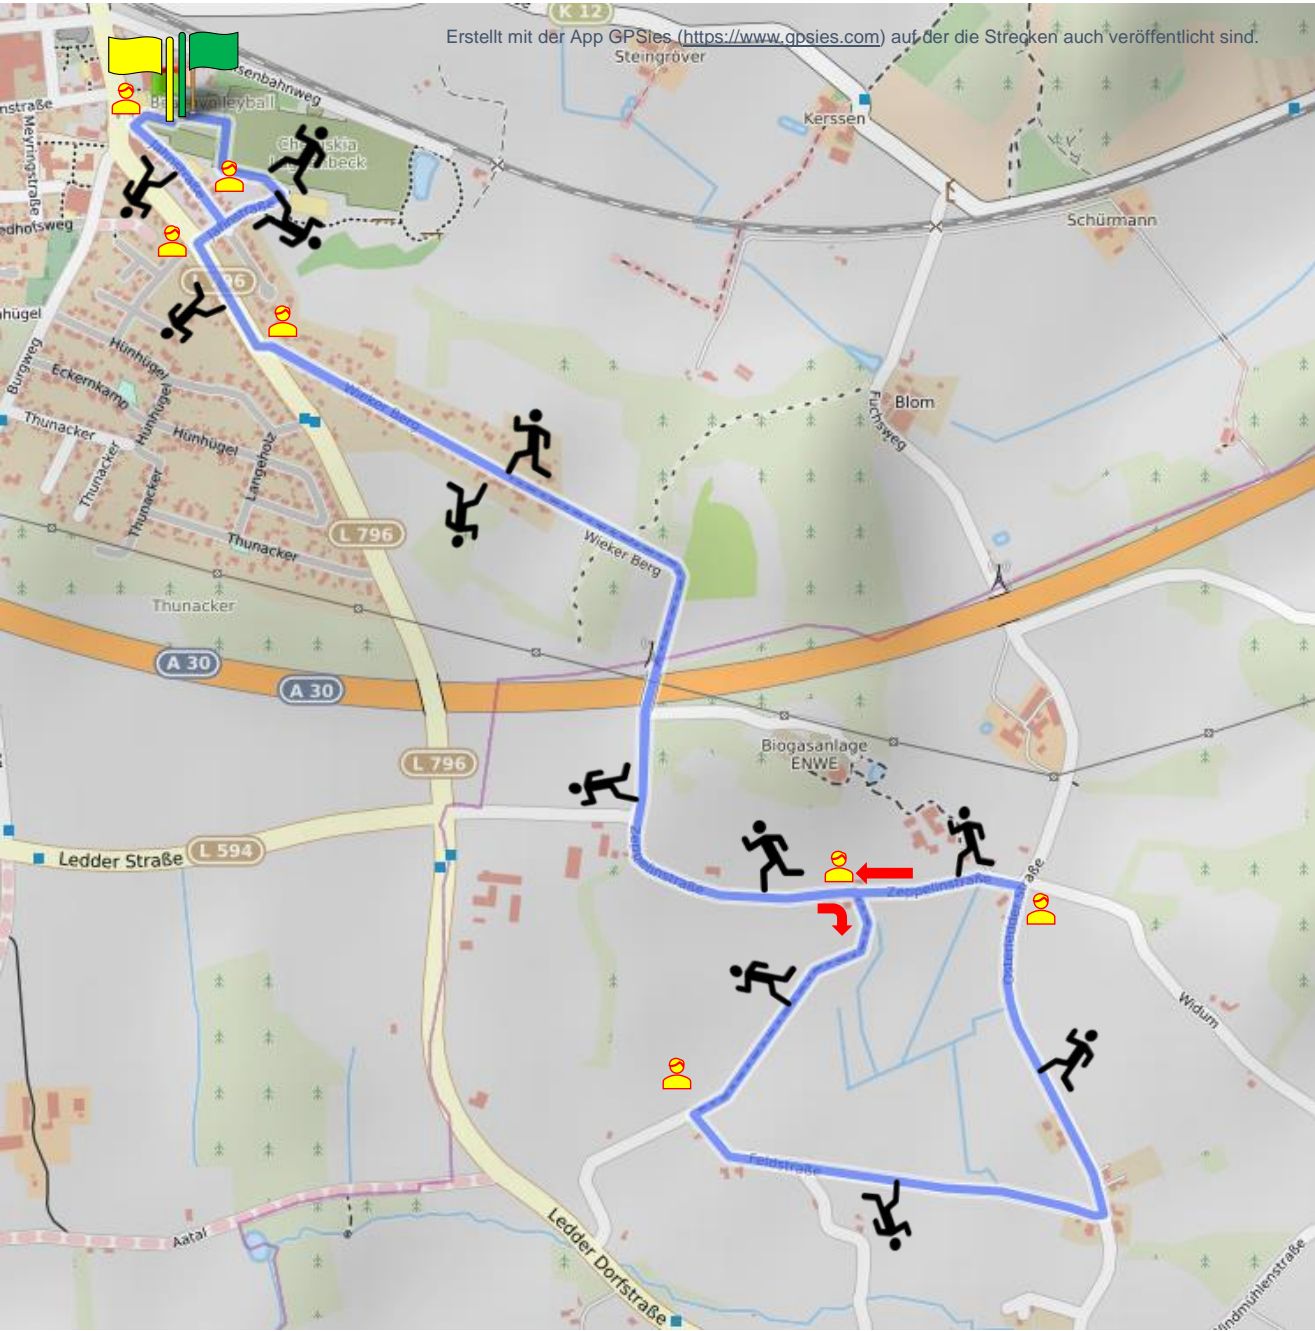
Erstellt mit der App GPSies (https://www.gpsies.com) auf der die Strecken auch veröffentlicht sind.

K 12
Steingröver
Kerssen
Schürmann
Eisenbahnweg
Beachvolleyball
Christkskia
beck
nstraße
Meyringstraße
edhofsweg
L 796
hügel
Burgweg
Hünhügel
Eckernkamp
Thunacker
Hünhügel
Hünhügel
Thunacker
Thunacker
Langeholz
Thunacker
L 796
Thunacker
Wieker Berg
Wieker Berg
Blom
Fuchsweg
A 30
A 30
L 796
Biogasanlage
ENWE
Ledder Straße
L 594
Zeppelinstraße
Zeppelinstraße
Osterledder Straße
Widum
Feldstraße
Aatal
Ledder Dorfstraße
Windmühlenstraße